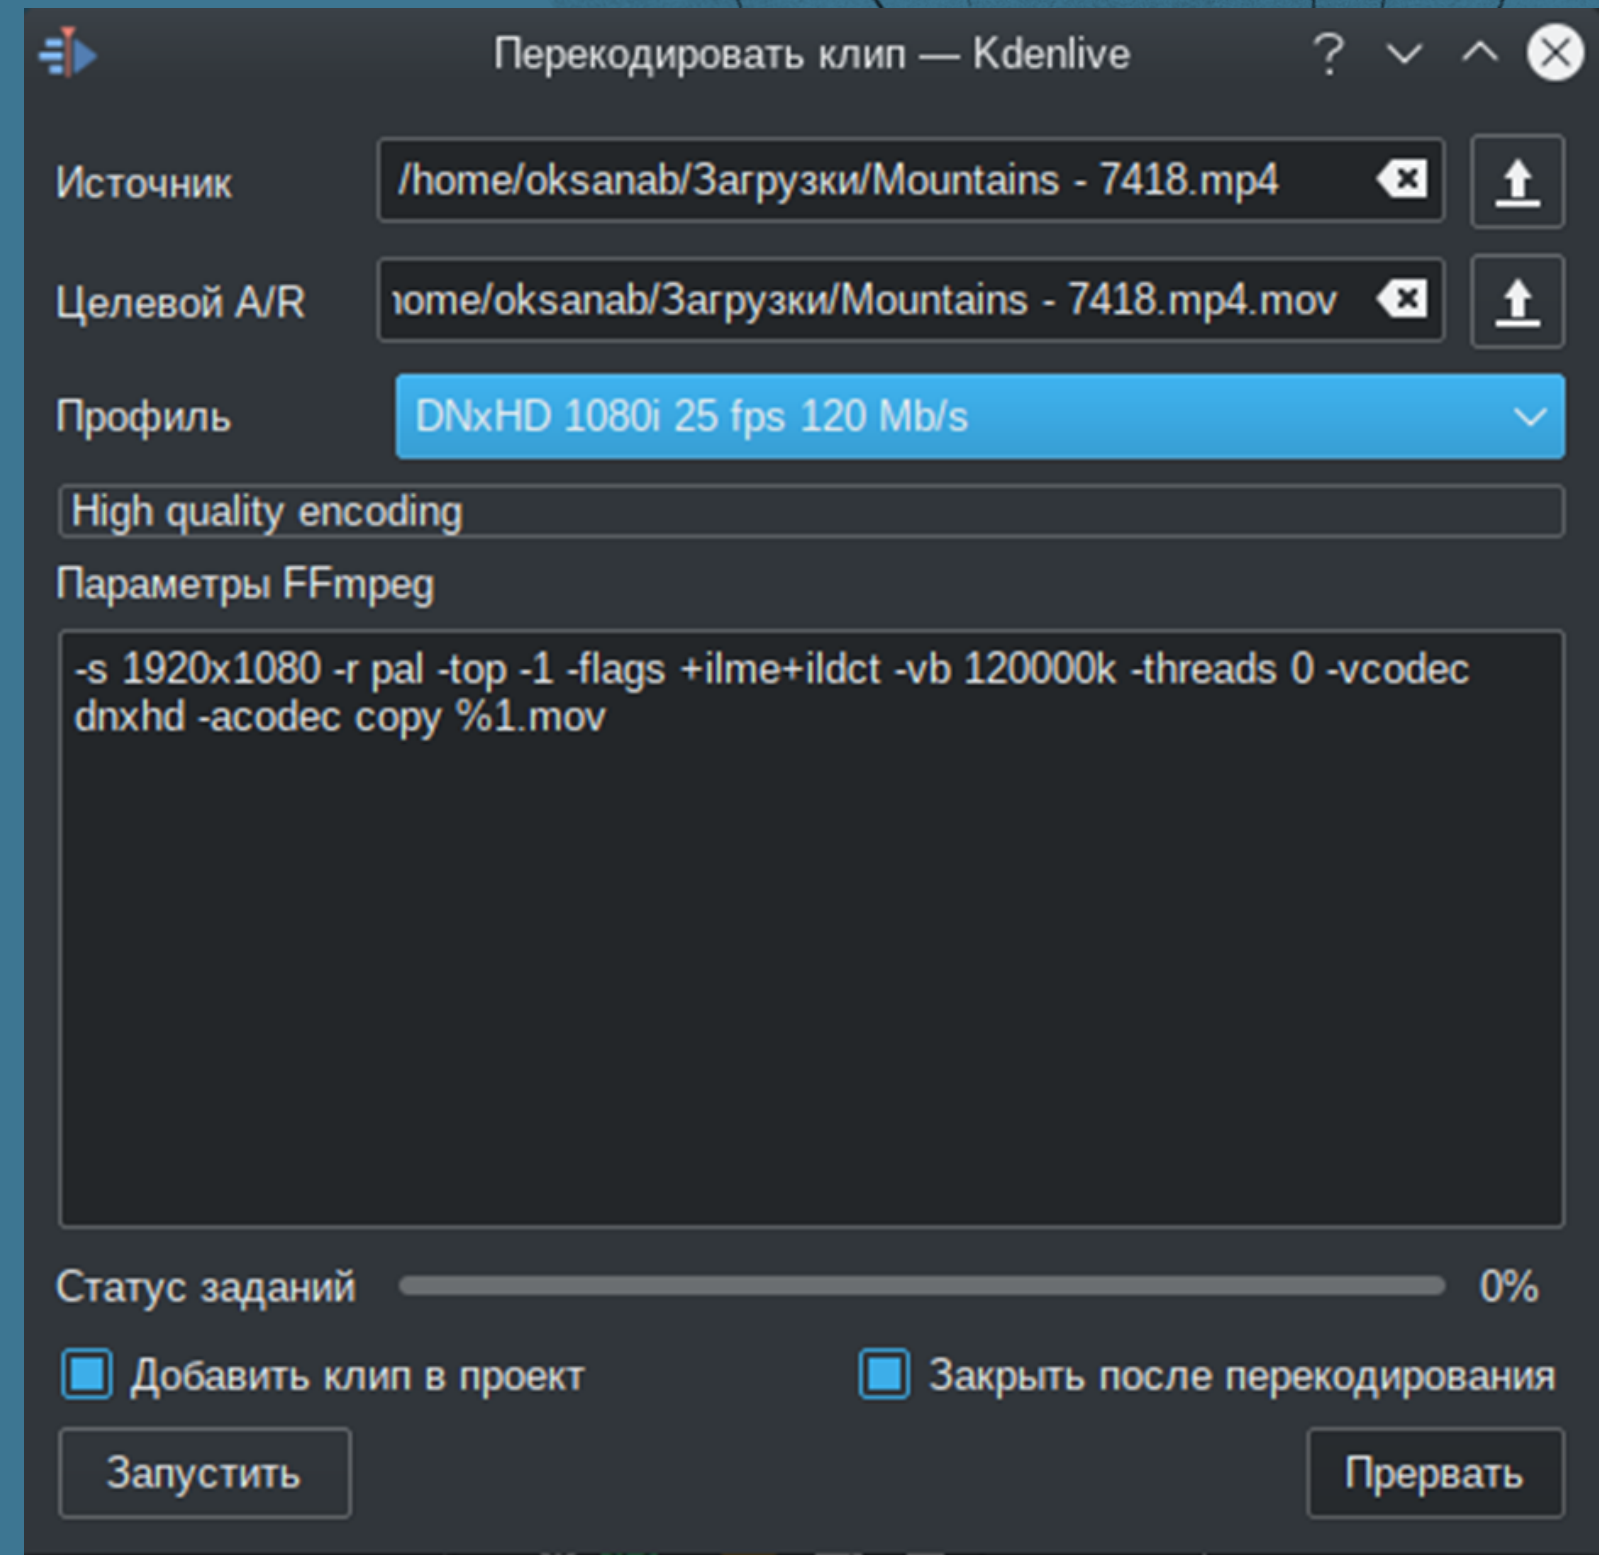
Перекодировать клип — Kdenlive

? 

Источник /home/oksanab/Загрузки/Mountains - 7418.mp4

Целевой A/R ıome/oksanab/Загрузки/Mountains - 7418.mp4.mov

Профиль DNxHD 1080i 25 fps 120 Mb/s

High quality encoding

Параметры FFmpeg

-s 1920x1080 -r pal -top -1 -flags +ilme+ildct -vb 120000k -threads 0 -vcodec dnxhd -acodec copy %1.mov

Статус заданий 0%

Добавить клип в проект

Закрыть после перекодирования

Запустить

Прервать